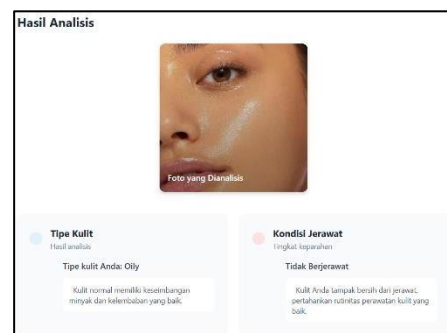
Hasil Analisis

Foto yang Dianalisis

Tipe Kulit
Hasil analisis

Tipe kulit Anda: Oily

Kulit normal memiliki keseimbangan minyak dan kelembaban yang baik.

Kondisi Jerawat
Tingkat keparahan

Tidak Berjerawat

Kulit Anda tampak bersih dari jerawat, pertahankan rutinitas perawatan kulit yang baik.